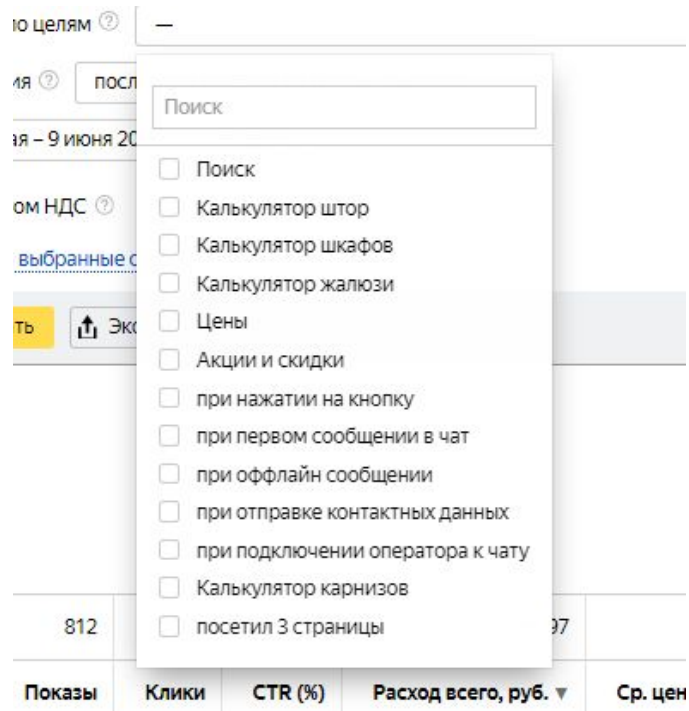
ю целям ⓘ —

ия ⓘ посл

ая – 9 июня 20

ом НДС ⓘ

выбранные с

ть Экс

Поиск

Поиск
Калькулятор штор
Калькулятор шкафов
Калькулятор жалюзи
Цены
Акции и скидки
при нажатии на кнопку
при первом сообщении в чат
при оффлайн сообщении
при отправке контактных данных
при подключении оператора к чату
Калькулятор карнизов
посетил 3 страницы

812 97

| Показы | Клики | CTR (%) | Расход всего, руб. ▼ | Ср. цен |
|---|---|---|---|---|